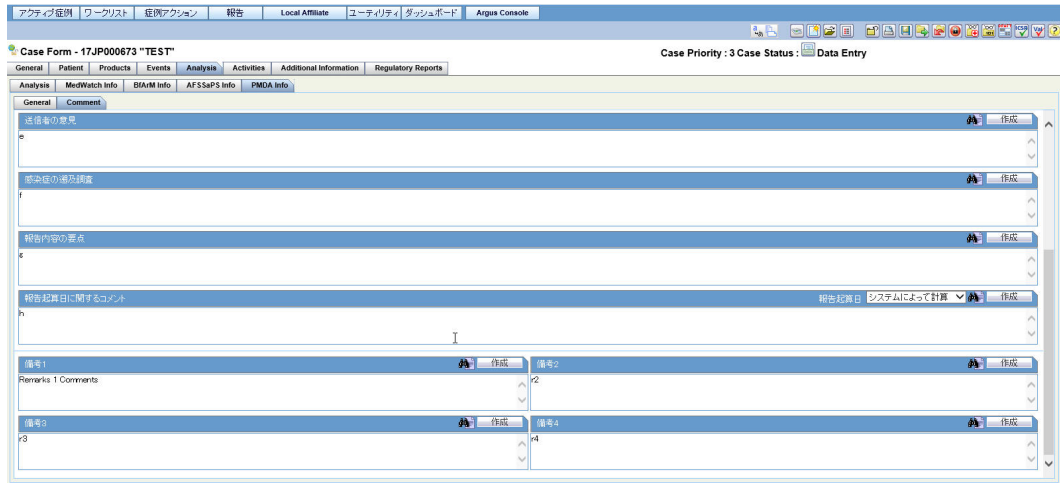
アクティブ症例 | ワークリスト | 症例アクション | 報告 | Local Affiliate | ユーティリティ | ダッシュボード | Argus Console

Case Form - 17JP000673 "TEST"

Case Priority : 3 Case Status : Data Entry

General | Patient | Products | Events | Analysis | Activities | Additional Information | Regulatory Reports

Analysis | MedWatch Info | BfArM Info | AFSSaPS Info | PMDA Info

General | Comment

送信者の意見
作成
e

感染症の遡及調査
作成
f

報告内容の要点
作成
g

報告起算日に関するコメント
報告起算日 システムによって計算
作成
h

備考1
作成
Remarks 1 Comments

備考2
作成
r2

備考3
作成
r3

備考4
作成
r4